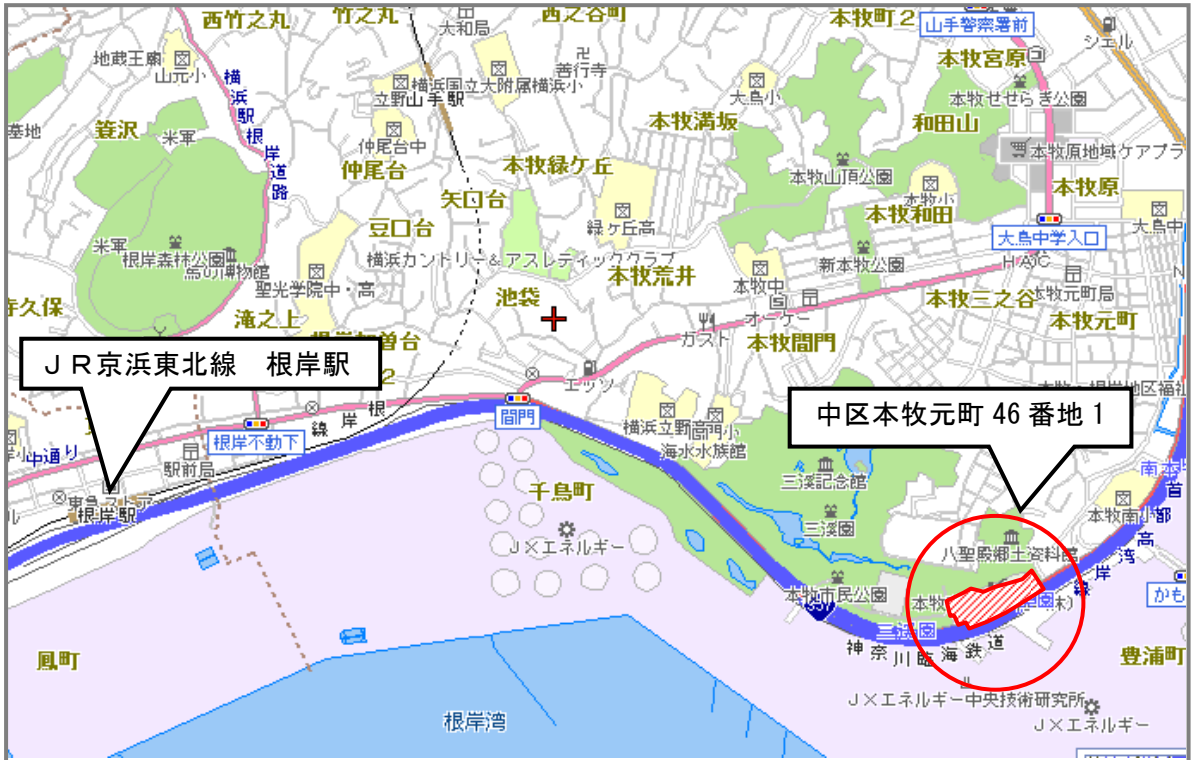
西竹之丸
竹之丸
大和局
西之谷町
本牧町2
山手警察署前
シェル
地蔵王廟
山元小
横浜駅根岸道路
横浜国立大附属横浜小
善行寺
立野
山手駅
大鳥小
本牧宮原
本牧せせらぎ公園
和田山
本牧満坂
箕沢
米軍
仲尾台中
仲尾台
本牧緑ケ丘
本牧山頂公園
本牧原地域ケアプラ
本牧原
矢口台
緑ケ丘高
本牧小
本牧和田
豆口台
大鳥中学入口
大鳥中
米軍
根岸森林公園
馬の博物館
横浜カントリー＆アスレティッククラブ
本牧荒井
新本牧公園
HAJC
聖光学院中・高
本牧中
本牧三之谷
本牧元町局
本牧元町
池袋
滝之上
オーケー
ガスト
本牧間門
JR京浜東北線　根岸駅
エッソ
根岸
線
岸
間門
根岸不動下
横浜市立間門小
海水水族館
中区本牧元町46番地1
中通り
駅前局
千鳥町
三溪記念館
南本牧
首
根岸駅
三溪園
本牧南小
JXエネルギー
八聖殿郷土資料館
湾
岸
高
本牧市民公園
本牧
三溪園
かもめ
鳳町
神奈川臨海鉄道
豊浦町
JXエネルギー中央技術研究所
JXエネルギー
根岸湾